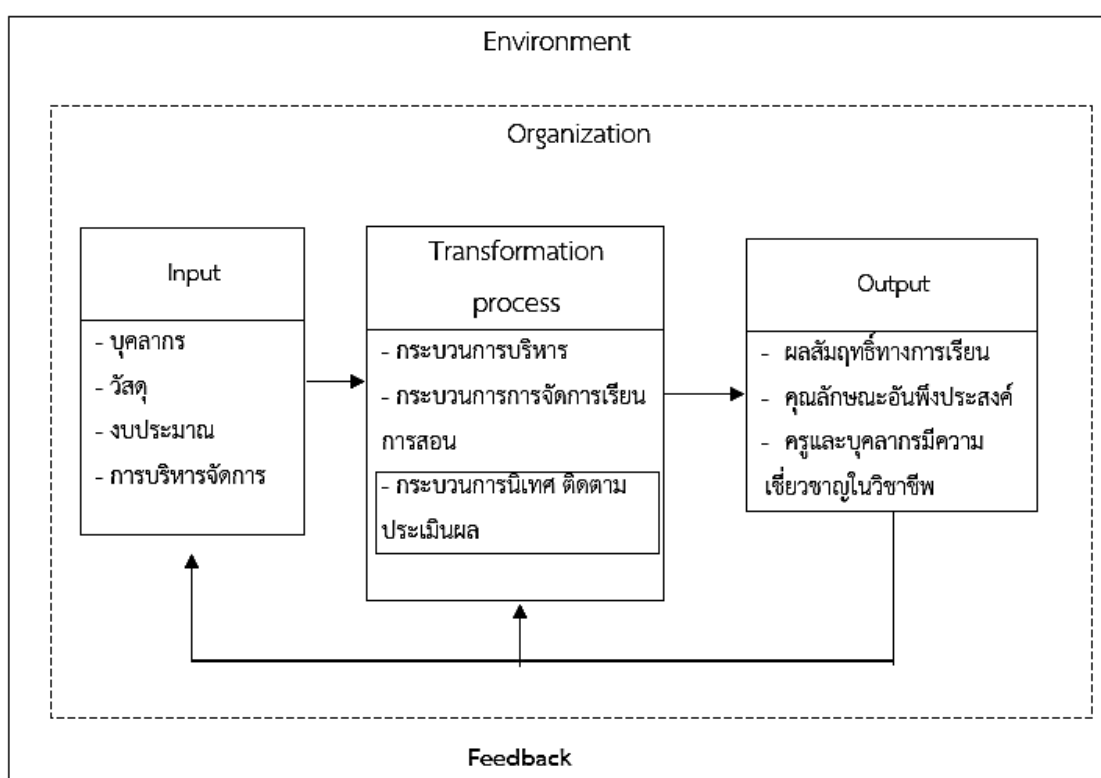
Environment

Organization

Input

- บุคลากร
- วัสดุ
- งบประมาณ
- การบริหารจัดการ

Transformation process

- กระบวนการบริหาร
- กระบวนการการจัดการเรียนการสอน
- กระบวนการนิเทศ ติดตาม ประเมินผล

Output

- ผลสัมฤทธิ์ทางการเรียน
- คุณลักษณะอันพึงประสงค์
- ครูและบุคลากรมีความเชี่ยวชาญในวิชาชีพ

Feedback